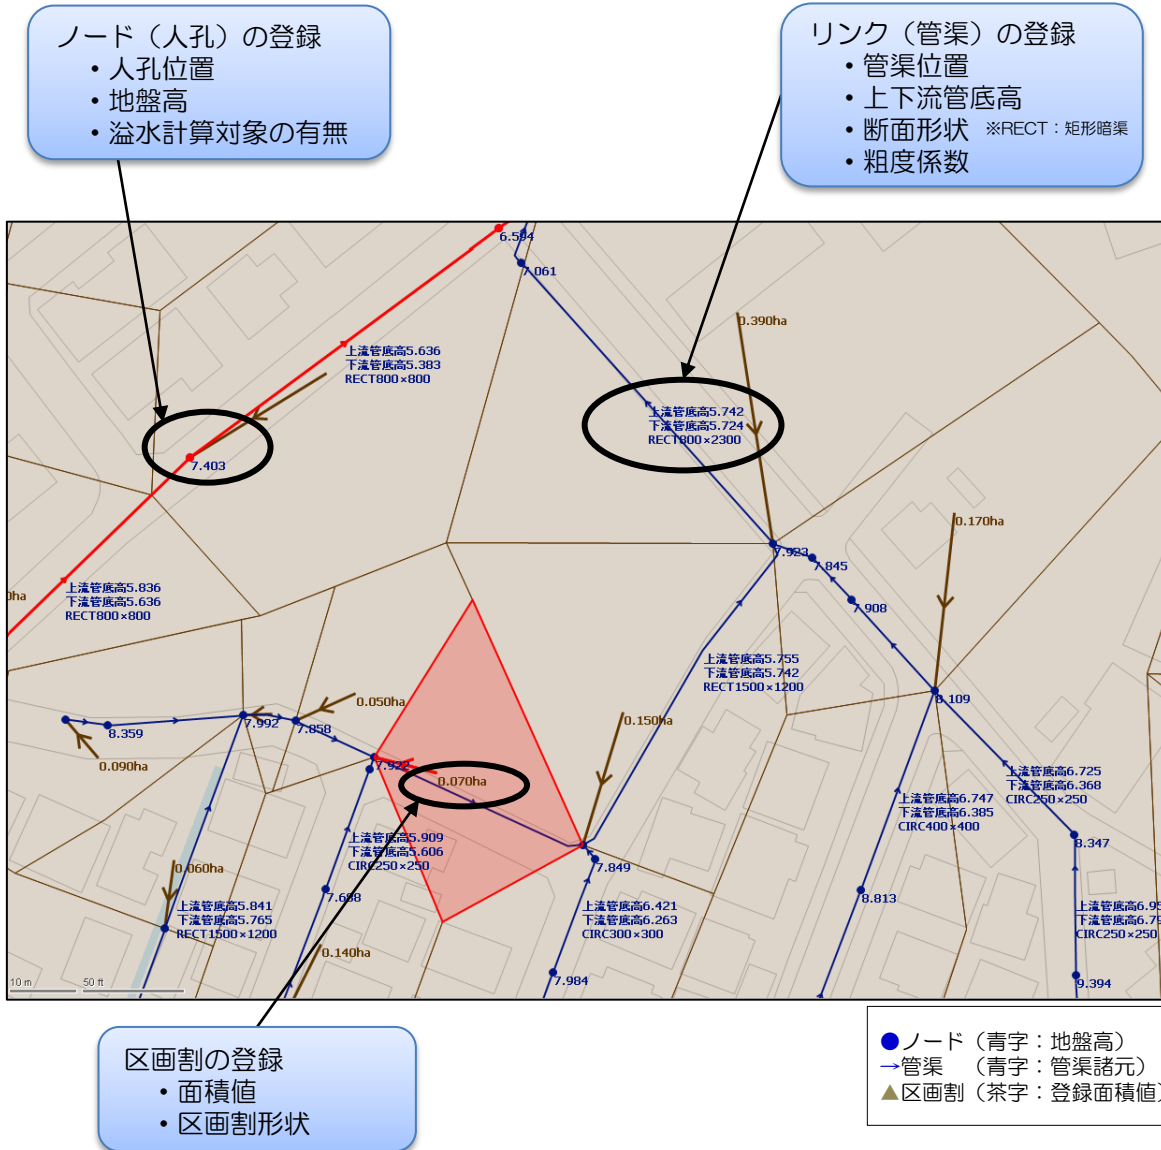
ノード（人孔）の登録
• 人孔位置
• 地盤高
• 溢水計算対象の有無

リンク（管渠）の登録
• 管渠位置
• 上下流管底高
• 断面形状 ※RECT：矩形暗渠
• 粗度係数

6.594
7.061
0.390ha
上流管底高5.636
下流管底高5.383
RECT800×800
上流管底高5.742
下流管底高5.724
RECT800×2300
7.403
0.170ha
7.923
7.845
7.908
上流管底高5.836
下流管底高5.636
RECT800×800
0ha
上流管底高5.755
下流管底高5.742
RECT1500×1200
8.109
0.050ha
0.150ha
8.359
7.992
7.858
7.922
0.070ha
0.090ha
上流管底高6.725
下流管底高6.368
CIRC250×250
上流管底高6.747
下流管底高6.385
CIRC400×400
上流管底高5.909
下流管底高5.606
CIRC250×250
7.849
8.347
0.060ha
上流管底高5.841
下流管底高5.765
RECT1500×1200
7.698
8.813
上流管底高6.421
下流管底高6.263
CIRC300×300
上流管底高6.9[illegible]
下流管底高6.7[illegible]
CIRC250×250
0.140ha
10 m
50 ft
7.984
9.394

区画割の登録
• 面積値
• 区画割形状

●ノード（青字：地盤高）
→管渠 （青字：管渠諸元）
▲区画割（茶字：登録面積値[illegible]